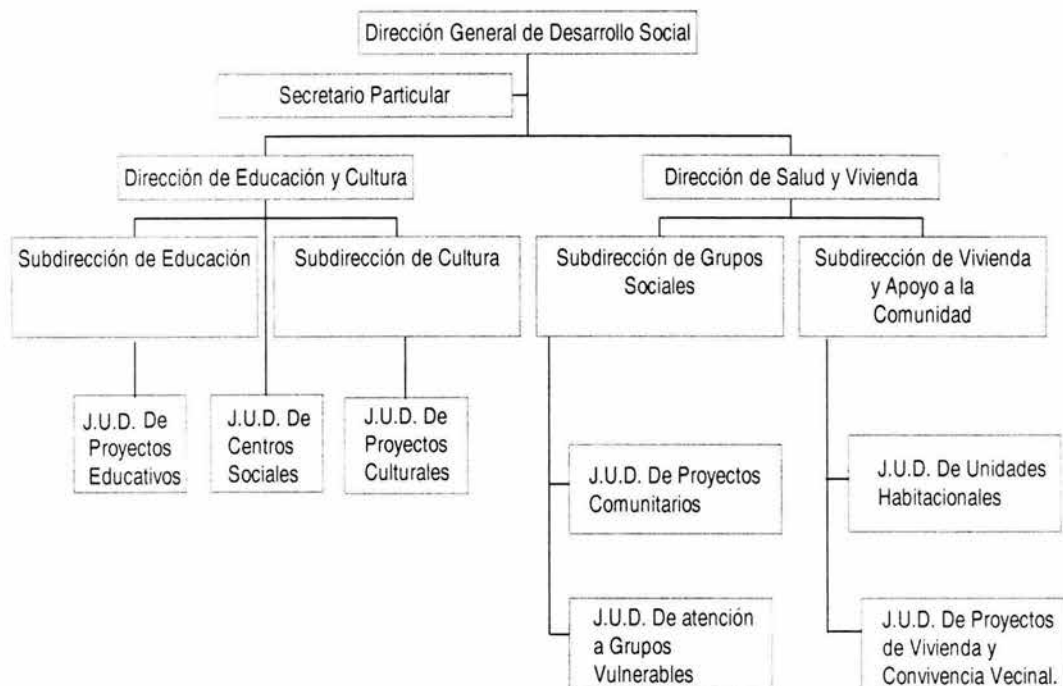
Dirección General de Desarrollo Social

Secretario Particular

Dirección de Educación y Cultura

Dirección de Salud y Vivienda

Subdirección de Educación

Subdirección de Cultura

Subdirección de Grupos Sociales

Subdirección de Vivienda y Apoyo a la Comunidad

J.U.D. De Proyectos Educativos

J.U.D. De Centros Sociales

J.U.D. De Proyectos Culturales

J.U.D. De Proyectos Comunitarios

J.U.D. De atención a Grupos Vulnerables

J.U.D. De Unidades Habitacionales

J.U.D. De Proyectos de Vivienda y Convivencia Vecinal.